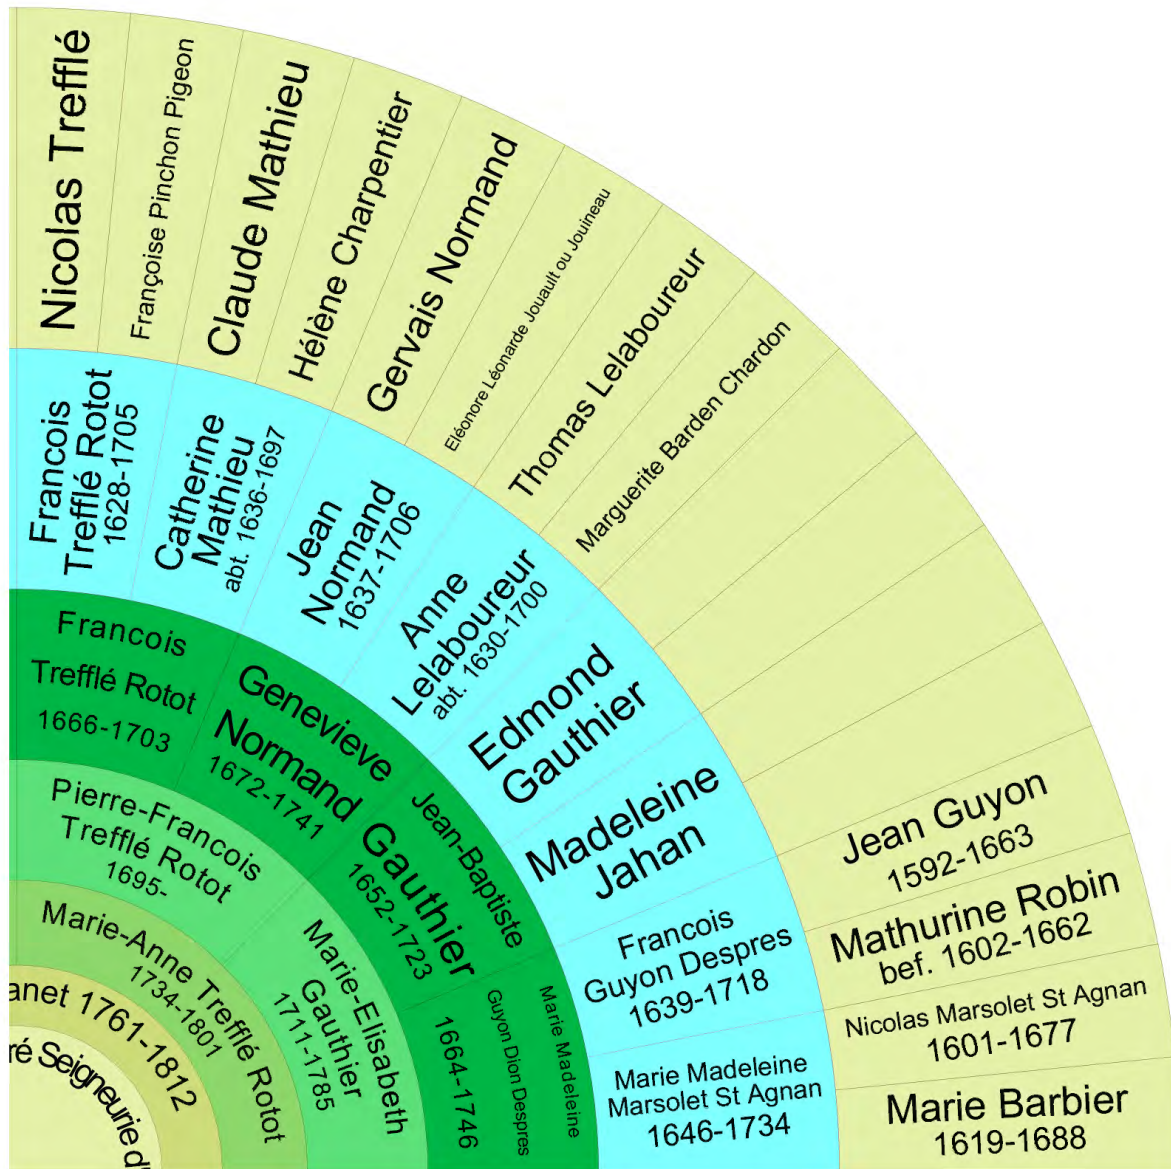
Nicolas Trefflé
Françoise Pinchon Pigeon
Claude Mathieu
Hélène Charpentier
Gervais Normand
Eléonore Léonarde Jouault ou Jouineau
Thomas Lelaboureur
Marguerite Barden Chardon

Francois Trefflé Rotot 1628-1705
Catherine Mathieu abt. 1636-1697
Jean Normand 1637-1706
Anne Lelaboureur abt. 1630-1700
Edmond Gauthier
Madeleine Jahan
Francois Guyon Despres 1639-1718
Marie Madeleine Marsolet St Agnan 1646-1734

Jean Guyon 1592-1663
Mathurine Robin bef. 1602-1662
Nicolas Marsolet St Agnan 1601-1677
Marie Barbier 1619-1688

Francois Trefflé Rotot 1666-1703
Genevieve Normand 1672-1741
Jean-Baptiste Gauthier 1652-1723
Marie Madeleine Guyon Dion Despres 1664-1746

Pierre-Francois Trefflé Rotot 1695-
Marie-Elisabeth Gauthier 1711-1785

Marie-Anne Trefflé Rotot 1734-1801

anet 1761-1812
ré Seigneurie d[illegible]